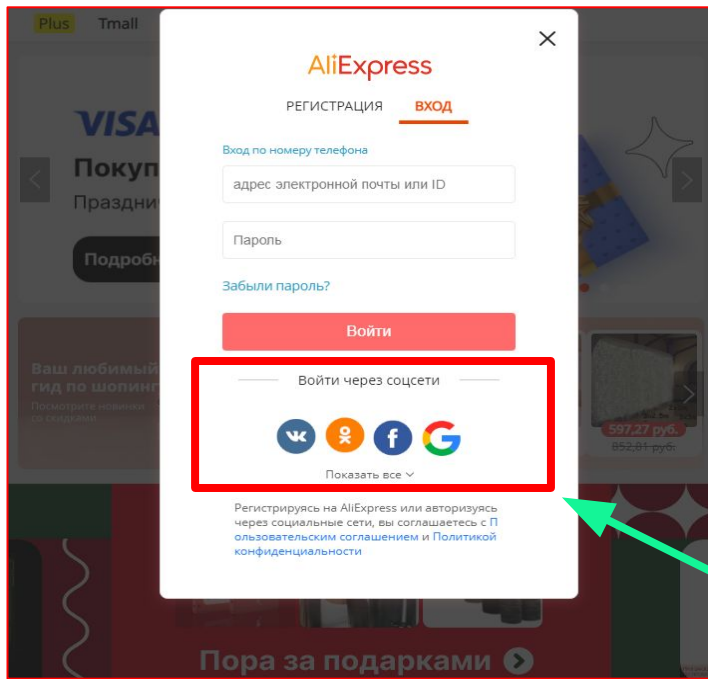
Plus Tmall

VISA
Покуп
Праздни
Подробн

Ваш любимый гид по шопинг
Посмотрите новинки со скидками

597,27 руб.
852,81 руб.

Пора за подарками

×

AliExpress

РЕГИСТРАЦИЯ ВХОД

Вход по номеру телефона

адрес электронной почты или ID

Пароль

Забыли пароль?

Войти

Войти через соцсети

Показать все

Регистрируясь на AliExpress или авторизуясь через социальные сети, вы соглашаетесь с Пользовательским соглашением и Политикой конфиденциальности